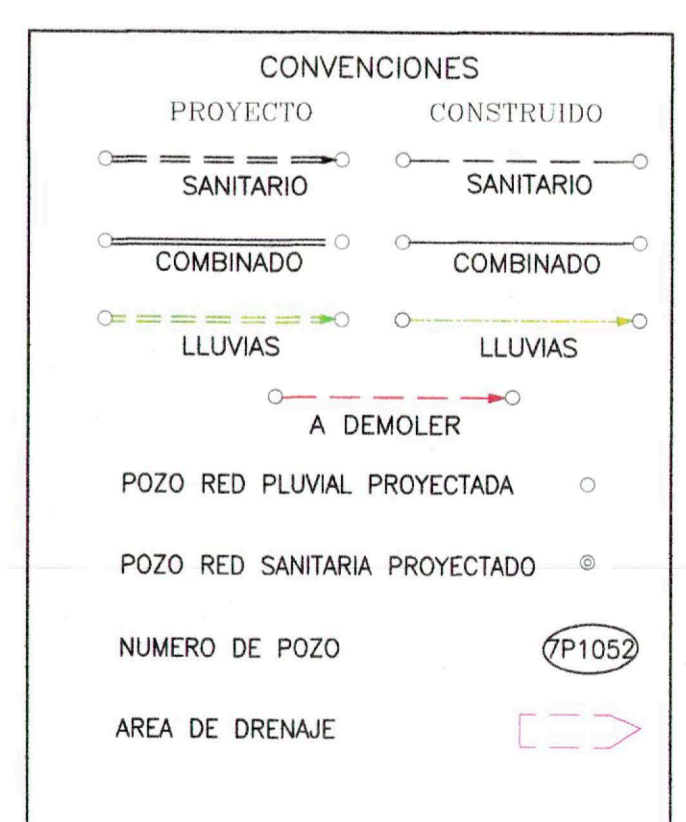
CONVENCIONES

PROYECTO

CONSTRUIDO

SANITARIO

SANITARIO

COMBINADO

COMBINADO

LLUVIAS

LLUVIAS

A DEMOLER

POZO RED PLUVIAL PROYECTADA

POZO RED SANITARIA PROYECTADO

NUMERO DE POZO

7P1052

AREA DE DRENAJE